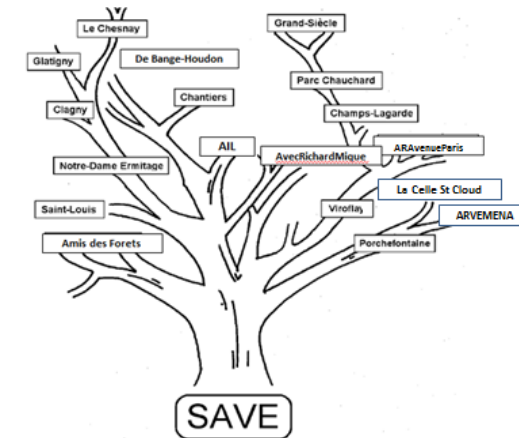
Le Chesnay

Glatigny

De Bange-Houdon

Clagny

Chantiers

Notre-Dame Ermitage

Saint-Louis

Amis des Forets

Grand-Siècle

Parc Chauchard

Champs-Lagarde

AIL

AvecRichardMique

ARAvenueParis

La Celle St Cloud

Viroflay

ARVEMENA

Porchefontaine

SAVE